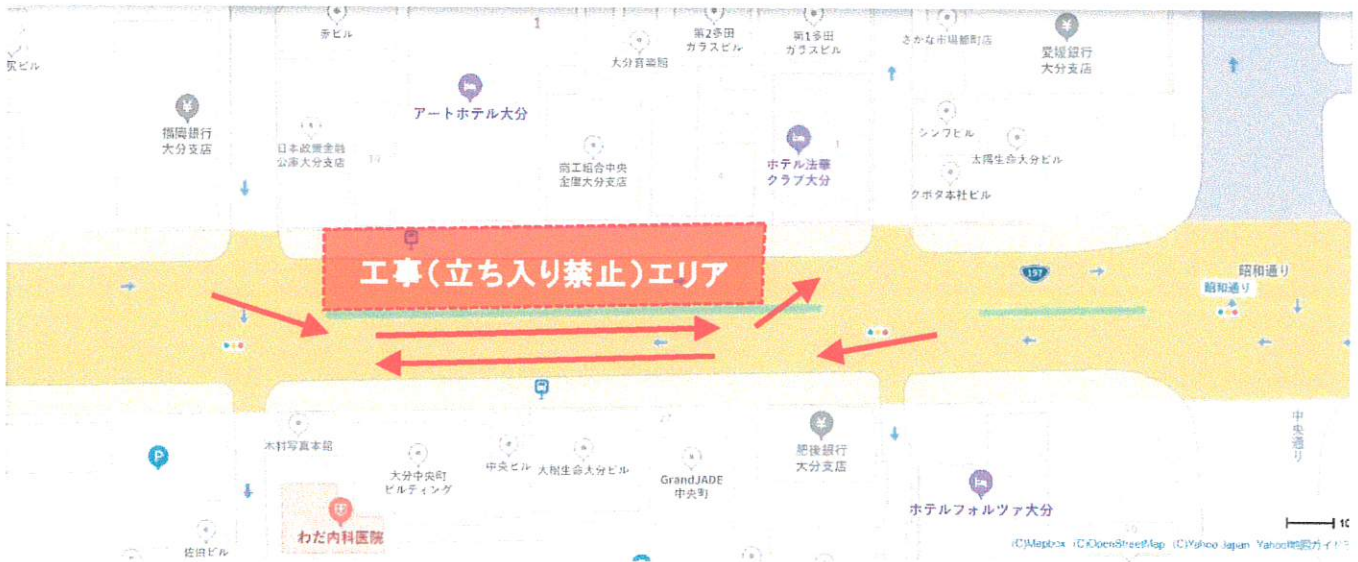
矢ビル
赤ビル
1
第2多田 カラスビル
第1多田 カラスビル
さかな市場都町店
愛媛銀行 大分支店
大分音楽館
アートホテル大分
福岡銀行 大分支店
日本政策金融公庫大分支店
商工組合中央金庫大分支店
ホテル法華クラブ大分
シンフビル
太陽生命大分ビル
クボタ本社ビル
工事(立ち入り禁止)エリア
197
昭和通り
昭和通り
木村写真本舗
大分中央町ビルディング
中央ビル
大樹生命大分ビル
GrandJADE 中央町
肥後銀行 大分支店
中央通り
ホテルフォルツァ大分
わだ内科医院
佐田ビル
(C)Mapbox (C)OpenStreetMap (C)Yahoo Japan Yahoo!地図ガイドライン
10